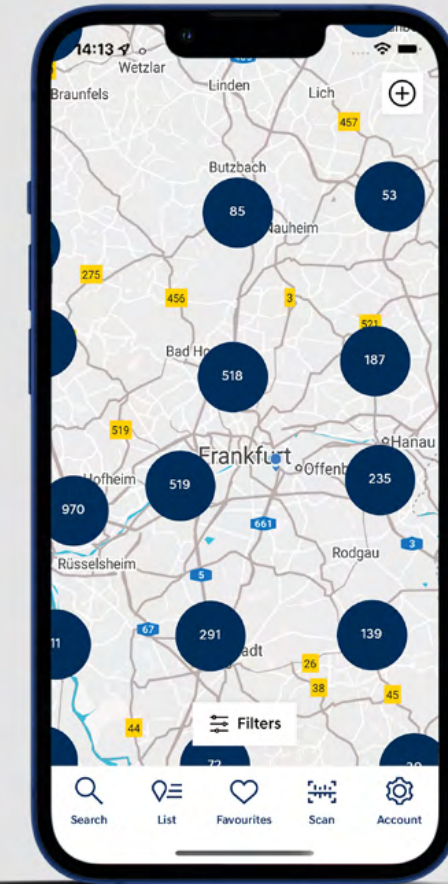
14:13
Wetzlar
Braunfels
Linden
Lich
457
Butzbach
85
53
Nauheim
275
456
3
521
Bad Ho
518
187
519
Hanau
Frankfurt
Offenb
Hofheim
519
235
970
661
Rodgau
3
Rüsselsheim
5
67
11
291
139
adt
26
38
45
44
Filters
72
Search
List
Favourites
Scan
Account